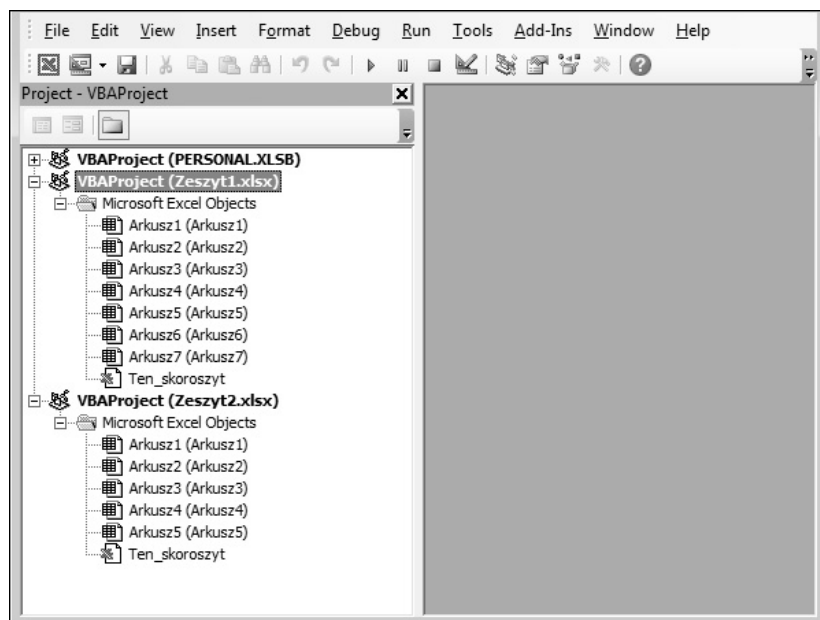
File Edit View Insert Format Debug Run Tools Add-Ins Window Help

Project - VBAProject

VBAProject (PERSONAL.XLSB)
VBAProject (Zeszyt1.xlsx)
Microsoft Excel Objects
Arkusz1 (Arkusz1)
Arkusz2 (Arkusz2)
Arkusz3 (Arkusz3)
Arkusz4 (Arkusz4)
Arkusz5 (Arkusz5)
Arkusz6 (Arkusz6)
Arkusz7 (Arkusz7)
Ten_skoroszyt
VBAProject (Zeszyt2.xlsx)
Microsoft Excel Objects
Arkusz1 (Arkusz1)
Arkusz2 (Arkusz2)
Arkusz3 (Arkusz3)
Arkusz4 (Arkusz4)
Arkusz5 (Arkusz5)
Ten_skoroszyt